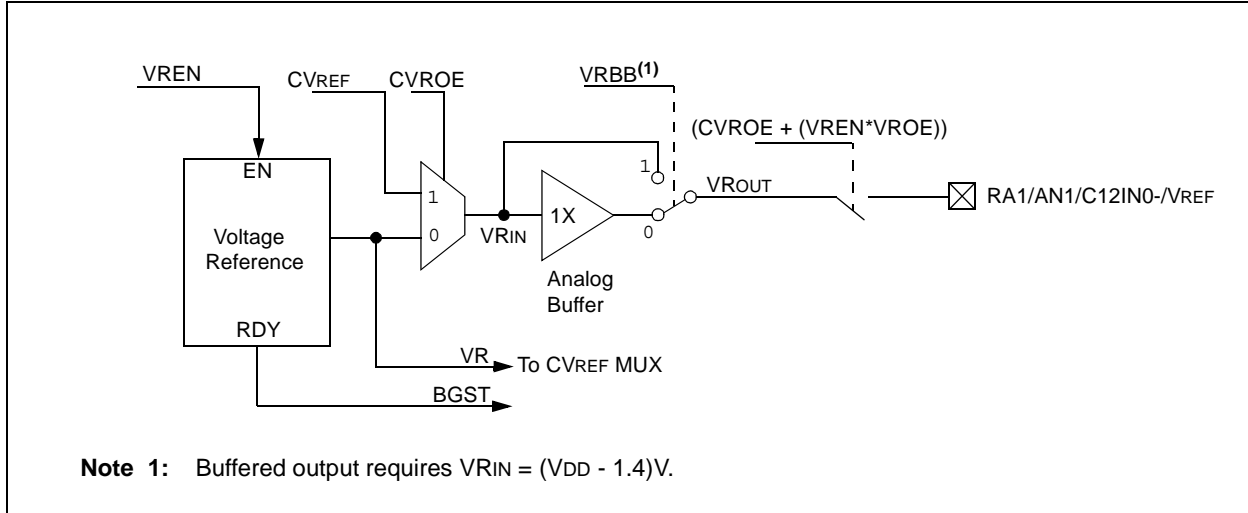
VREN

CVREF CVROE

VRBB$^{(1)}$

(CVROE + (VREN*VROE))

EN

Voltage Reference

RDY

1

0

VRIN

1X

Analog Buffer

1

0

VROUT

RA1/AN1/C12IN0-/VREF

VR To CVREF MUX

BGST

**Note 1:** Buffered output requires VRIN = (VDD - 1.4)V.